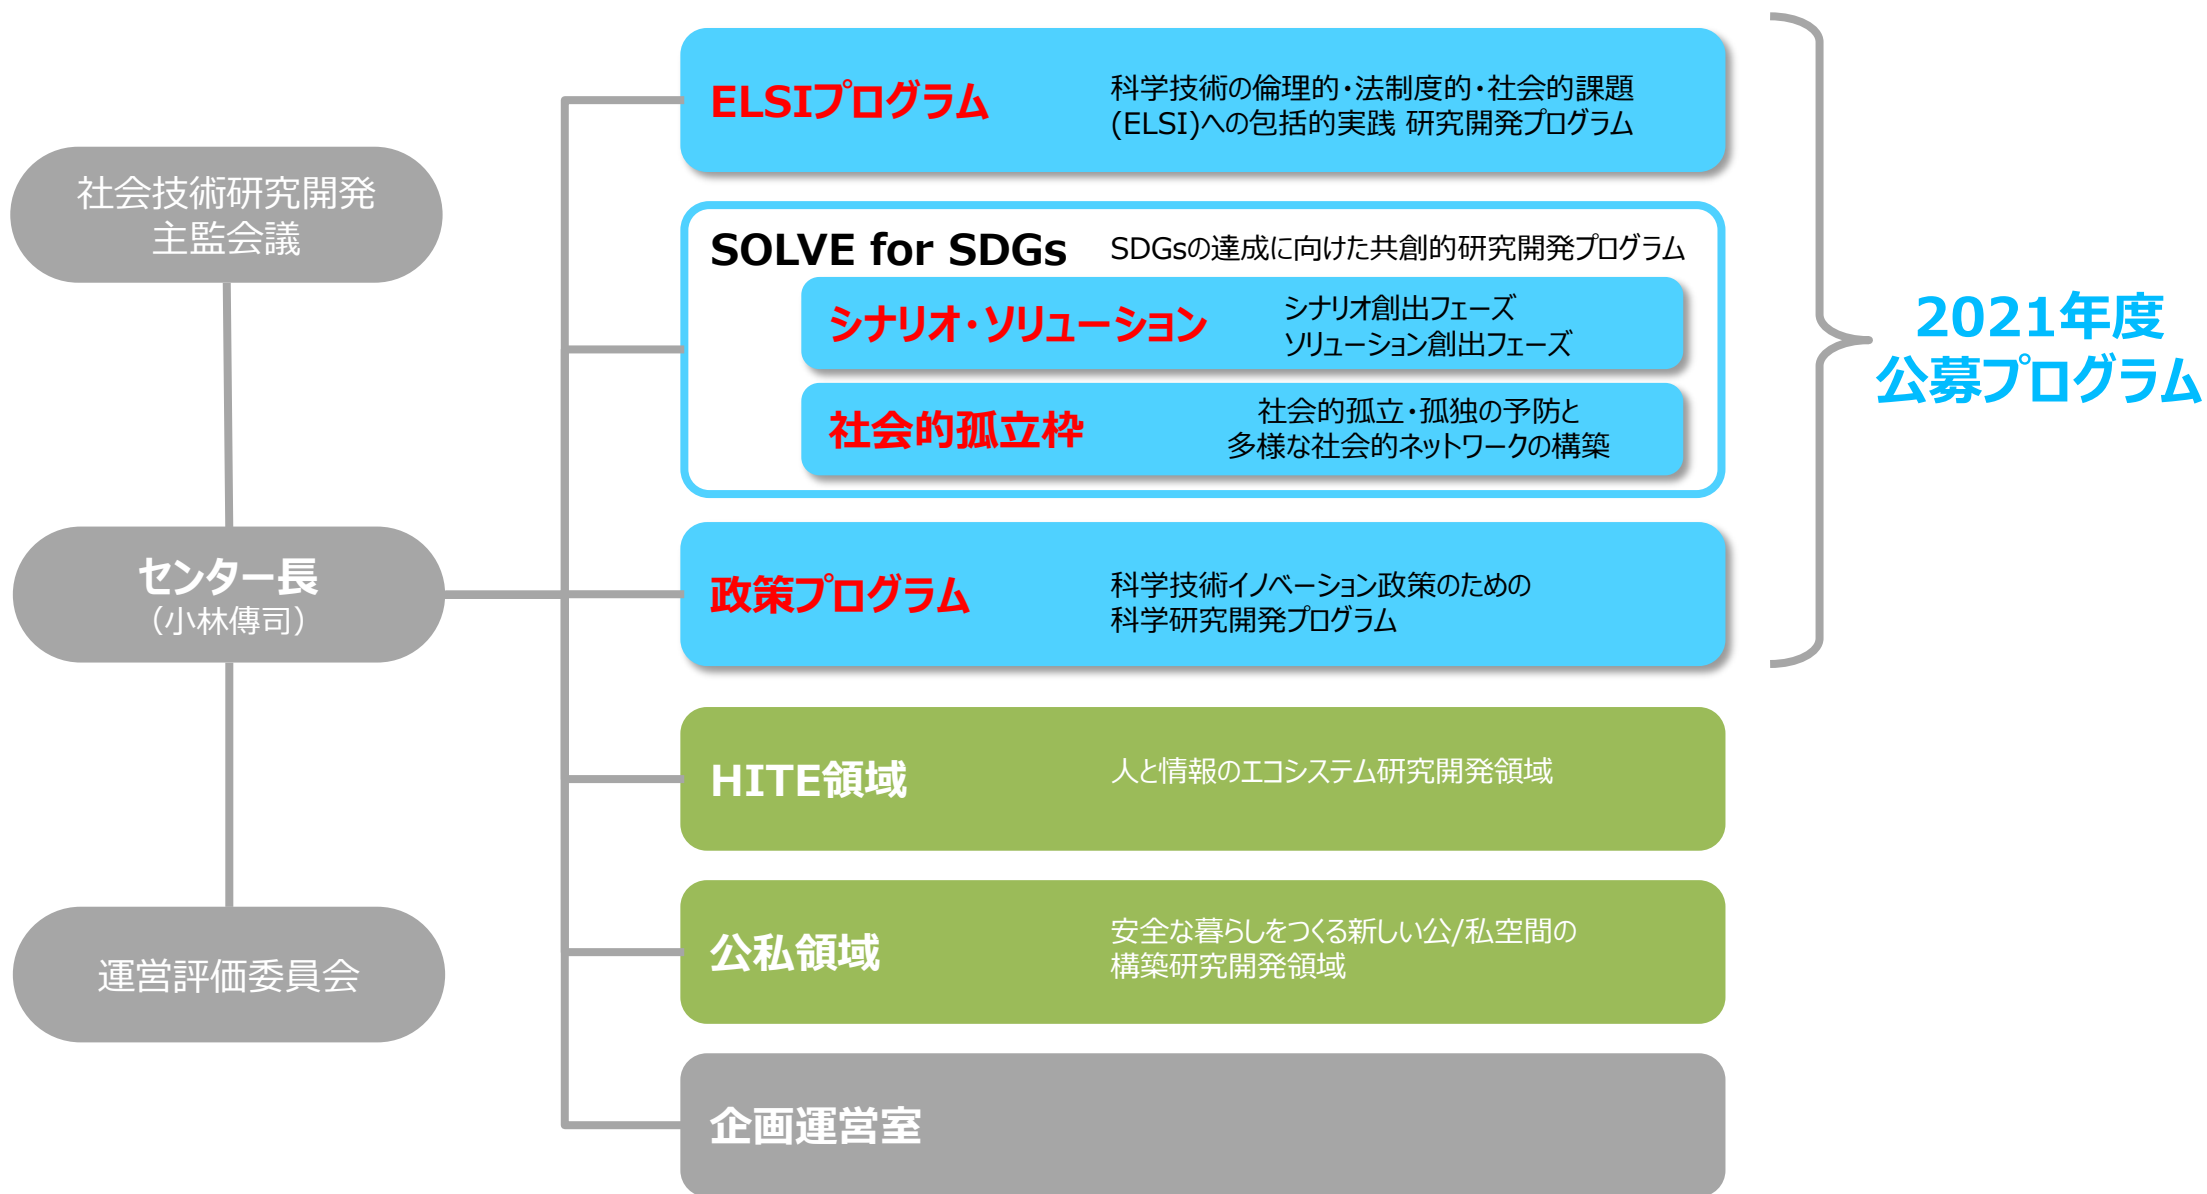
社会技術研究開発主監会議

センター長
(小林傅司)

運営評価委員会

ELSIプログラム
科学技術の倫理的・法制度的・社会的課題(ELSI)への包括的実践 研究開発プログラム

SOLVE for SDGs
SDGsの達成に向けた共創的研究開発プログラム

シナリオ・ソリューション
シナリオ創出フェーズ
ソリューション創出フェーズ

社会的孤立枠
社会的孤立・孤独の予防と
多様な社会的ネットワークの構築

政策プログラム
科学技術イノベーション政策のための
科学研究開発プログラム

2021年度
公募プログラム

HITE領域
人と情報のエコシステム研究開発領域

公私領域
安全な暮らしをつくる新しい公/私空間の
構築研究開発領域

企画運営室